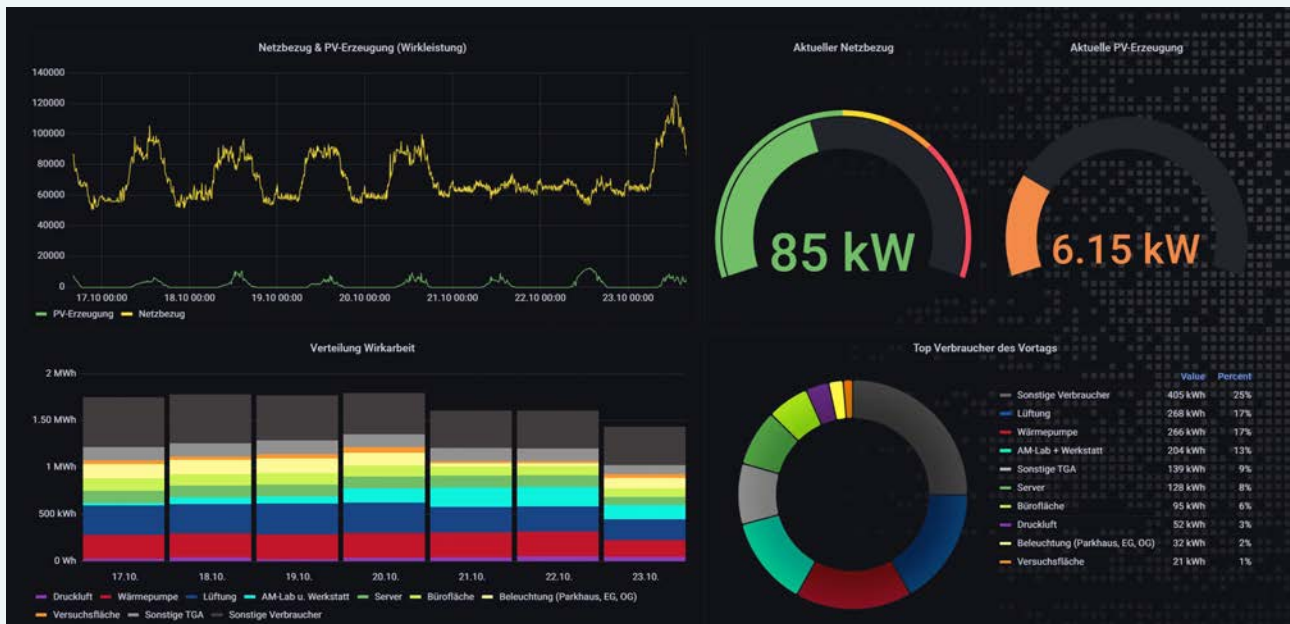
Netzbezug & PV-Erzeugung (Wirkleistung)

140000
120000
100000
80000
60000
40000
20000
0
17.10 00:00
18.10 00:00
19.10 00:00
20.10 00:00
21.10 00:00
22.10 00:00
23.10 00:00

PV-Erzeugung
Netzbezug

Aktueller Netzbezug

85 kW

Aktuelle PV-Erzeugung

6.15 kW

Verteilung Wirkarbeit

2 MWh
1.50 MWh
1 MWh
500 kWh
0 Wh
17.10.
18.10.
19.10.
20.10.
21.10.
22.10.
23.10.

Druckluft
Wärmepumpe
Lüftung
AM-Lab u. Werkstatt
Server
Bürofläche
Beleuchtung (Parkhaus, EG, OG)
Versuchsfläche
Sonstige TGA
Sonstige Verbraucher

Top Verbraucher des Vortags

| | Value | Percent |
|---|---|---|
| Sonstige Verbraucher | 405 kWh | 25% |
| Lüftung | 268 kWh | 17% |
| Wärmepumpe | 266 kWh | 17% |
| AM-Lab + Werkstatt | 204 kWh | 13% |
| Sonstige TGA | 139 kWh | 9% |
| Server | 128 kWh | 8% |
| Bürofläche | 95 kWh | 6% |
| Druckluft | 52 kWh | 3% |
| Beleuchtung (Parkhaus, EG, OG) | 32 kWh | 2% |
| Versuchsfläche | 21 kWh | 1% |